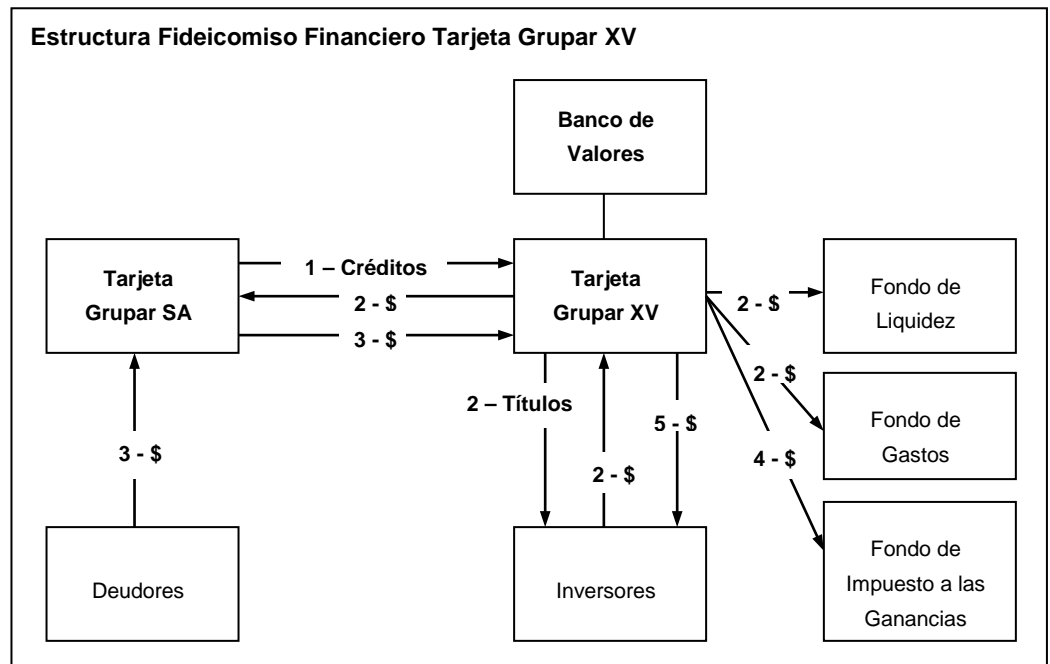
Estructura Fideicomiso Financiero Tarjeta Grupar XV

Banco de Valores

Tarjeta Grupar SA

1 – Créditos

2 - $

3 - $

Tarjeta Grupar XV

2 - $

Fondo de Liquidez

2 - $

Fondo de Gastos

4 - $

Fondo de Impuesto a las Ganancias

2 – Títulos

2 - $

5 - $

3 - $

Deudores

Inversores